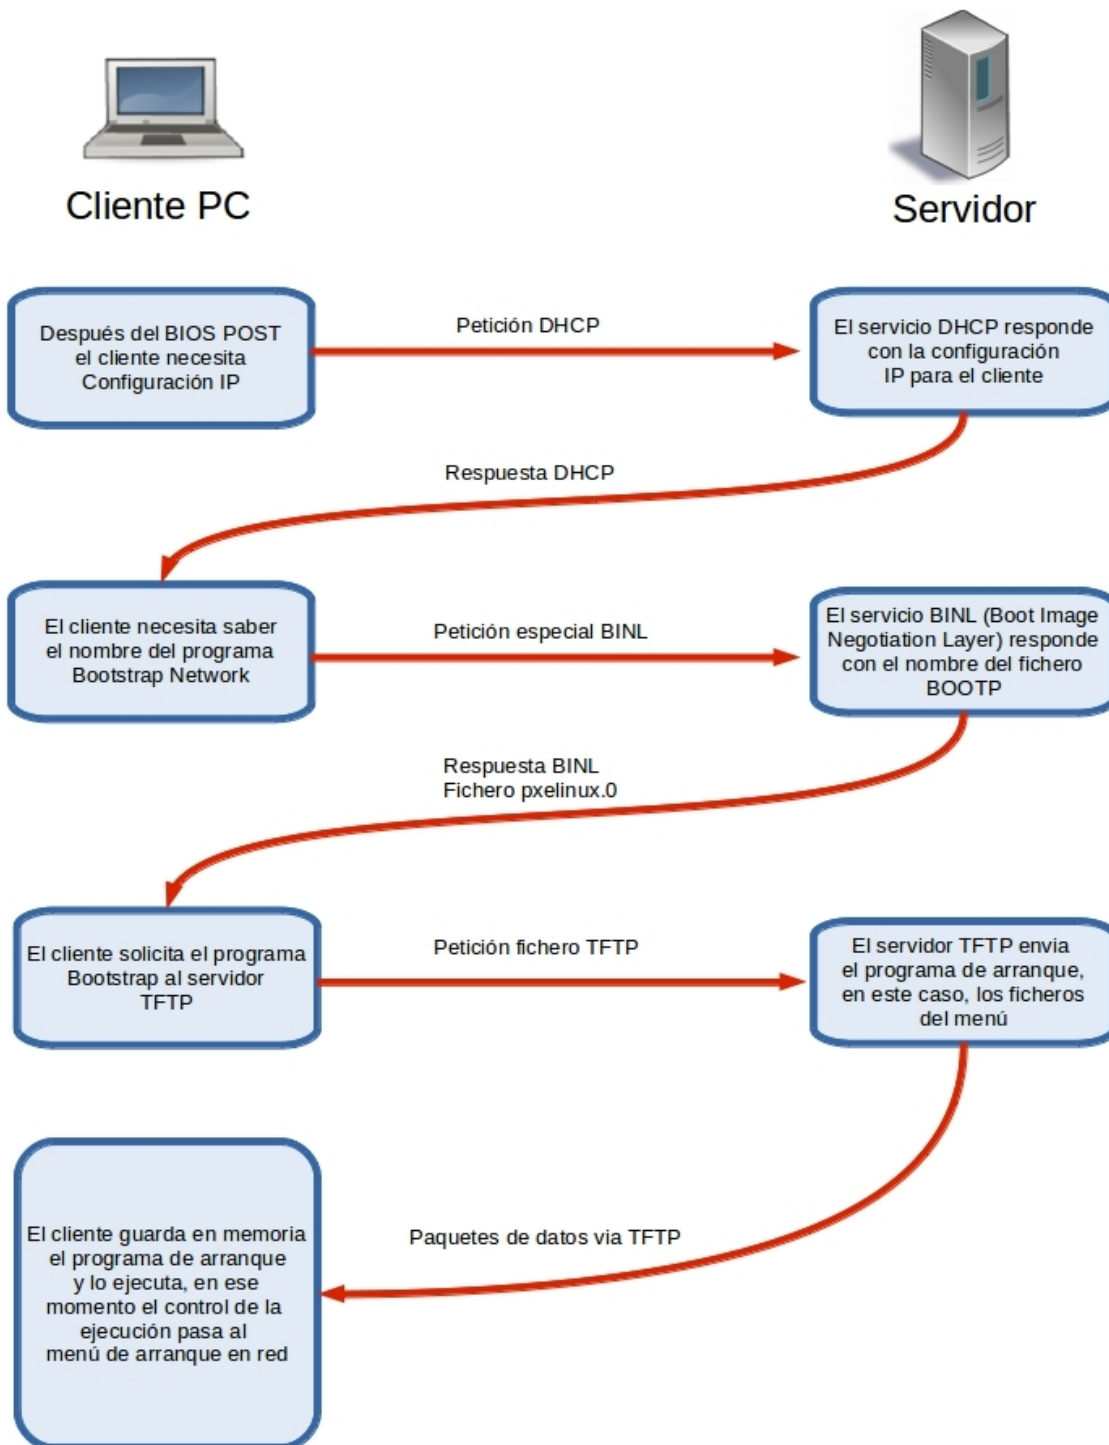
Cliente PC

Servidor

Después del BIOS POST el cliente necesita Configuración IP

Petición DHCP

El servicio DHCP responde con la configuración IP para el cliente

Respuesta DHCP

El cliente necesita saber el nombre del programa Bootstrap Network

Petición especial BINL

El servicio BINL (Boot Image Negotiation Layer) responde con el nombre del fichero BOOTP

Respuesta BINL
Fichero pxelinux.0

El cliente solicita el programa Bootstrap al servidor TFTP

Petición fichero TFTP

El servidor TFTP envia el programa de arranque, en este caso, los ficheros del menú

Paquetes de datos via TFTP

El cliente guarda en memoria el programa de arranque y lo ejecuta, en ese momento el control de la ejecución pasa al menú de arranque en red